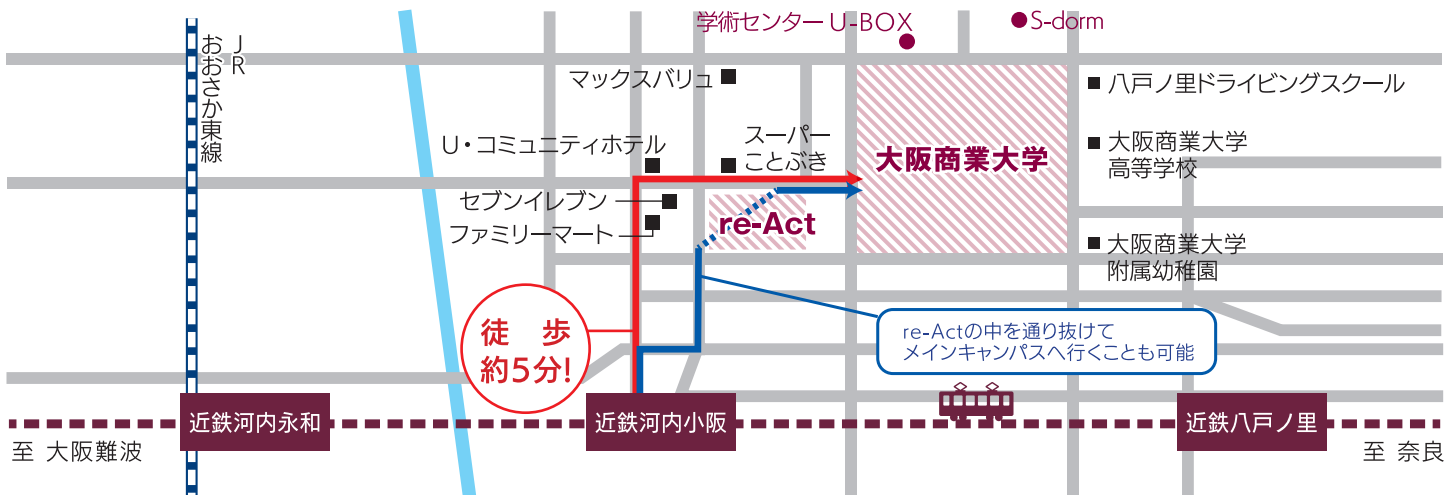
JR
おおさか東線

学術センター U-BOX
S-dorm
マックスバリュ
八戸ノ里ドライビングスクール
U・コミュニティホテル
スーパー
ことぶき
大阪商業大学
大阪商業大学
高等学校
セブンイレブン
ファミリーマート
re-Act
大阪商業大学
附属幼稚園
徒歩
約5分!
re-Actの中を通り抜けて
メインキャンパスへ行くことも可能
近鉄河内永和
近鉄河内小阪
近鉄八戸ノ里
至 大阪難波
至 奈良